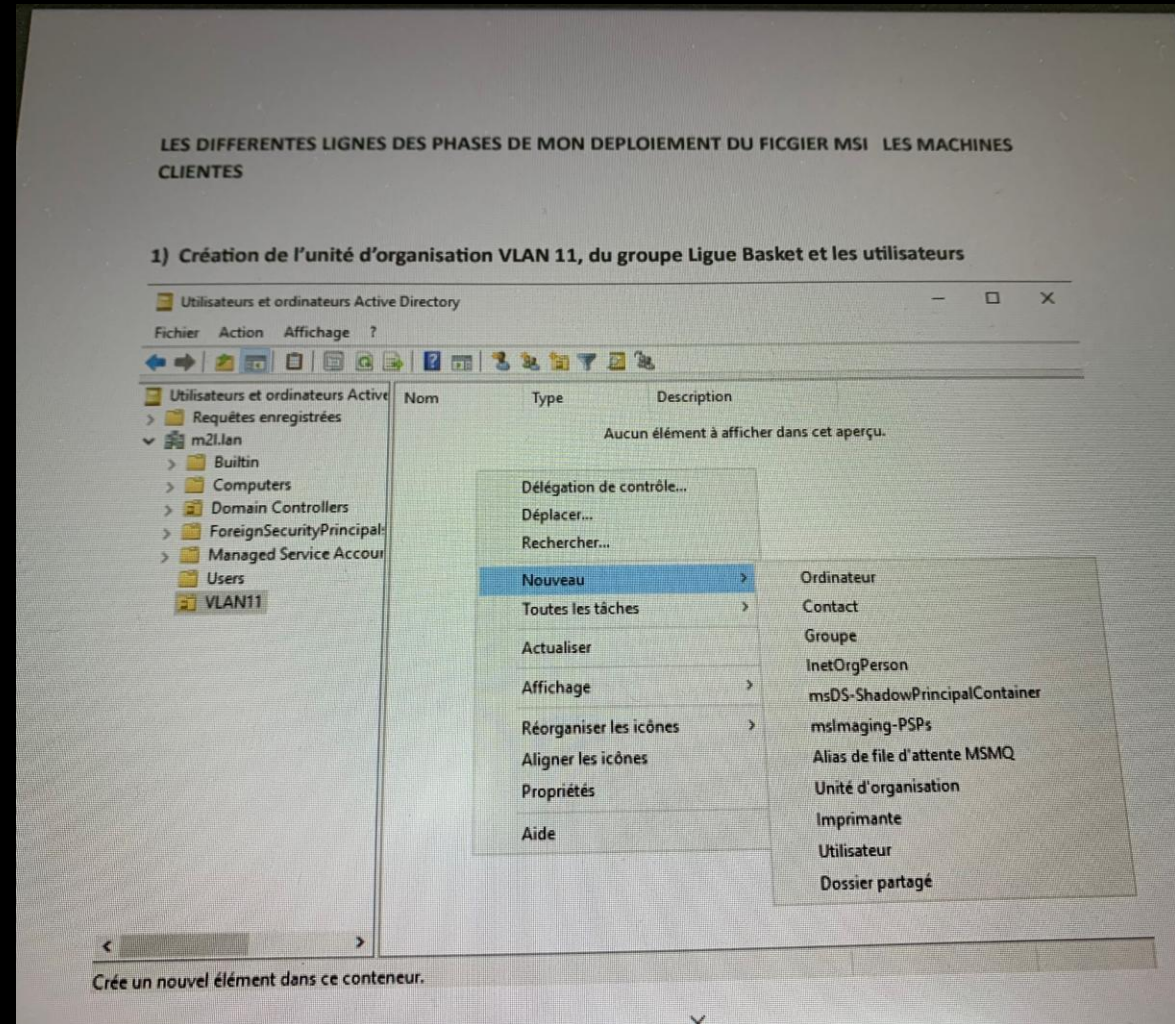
LES DIFFERENTES LIGNES DES PHASES DE MON DEPLOIEMENT DU FICGIER MSI LES MACHINES CLIENTES

1) Création de l'unité d'organisation VLAN 11, du groupe Ligue Basket et les utilisateurs

Utilisateurs et ordinateurs Active Directory

Fichier Action Affichage ?

Utilisateurs et ordinateurs Active
Requêtes enregistrées
m2l.lan
Builtin
Computers
Domain Controllers
ForeignSecurityPrincipal
Managed Service Accour
Users
VLAN11

| Nom | Type | Description |
|---|---|---|

Aucun élément à afficher dans cet aperçu.

Délégation de contrôle...
Déplacer...
Rechercher...
Nouveau
Toutes les tâches
Actualiser
Affichage
Réorganiser les icônes
Aligner les icônes
Propriétés
Aide

Ordinateur
Contact
Groupe
InetOrgPerson
msDS-ShadowPrincipalContainer
msImaging-PSPs
Alias de file d'attente MSMQ
Unité d'organisation
Imprimante
Utilisateur
Dossier partagé

Crée un nouvel élément dans ce conteneur.